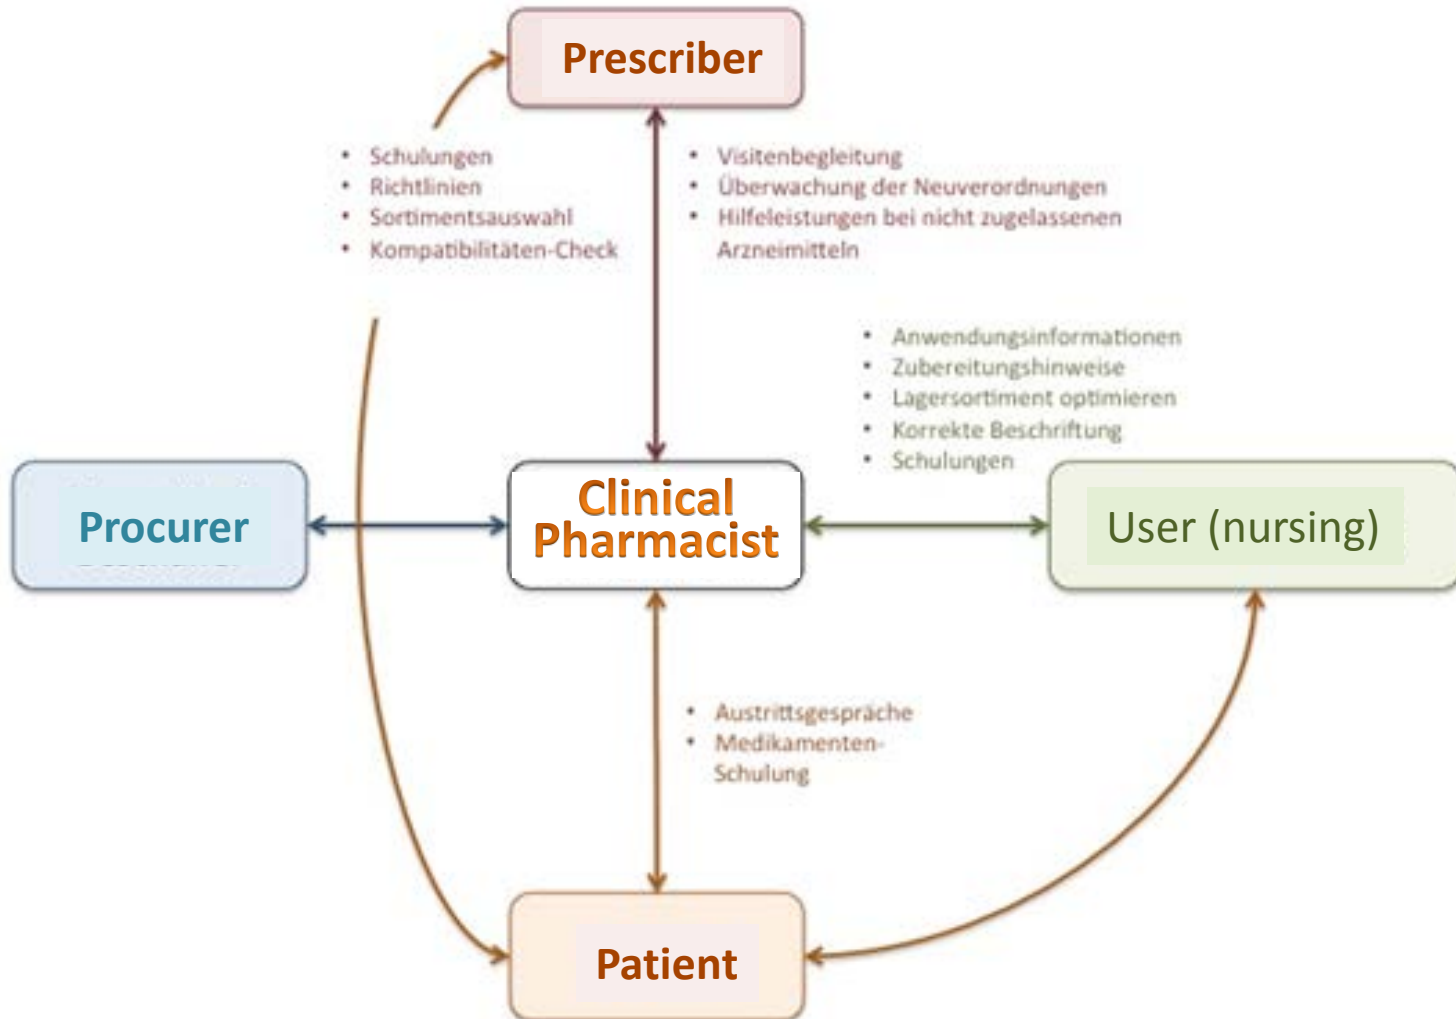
Prescriber

- Schulungen
- Richtlinien
- Sortimentsauswahl
- Kompatibilitäten-Check

- Visitenbegleitung
- Überwachung der Neuverordnungen
- Hilfeleistungen bei nicht zugelassenen Arzneimitteln

- Anwendungsinformationen
- Zubereitungshinweise
- Lagersortiment optimieren
- Korrekte Beschriftung
- Schulungen

Procurer

Clinical Pharmacist

User (nursing)

- Austrittsgespräche
- Medikamenten-Schulung

Patient